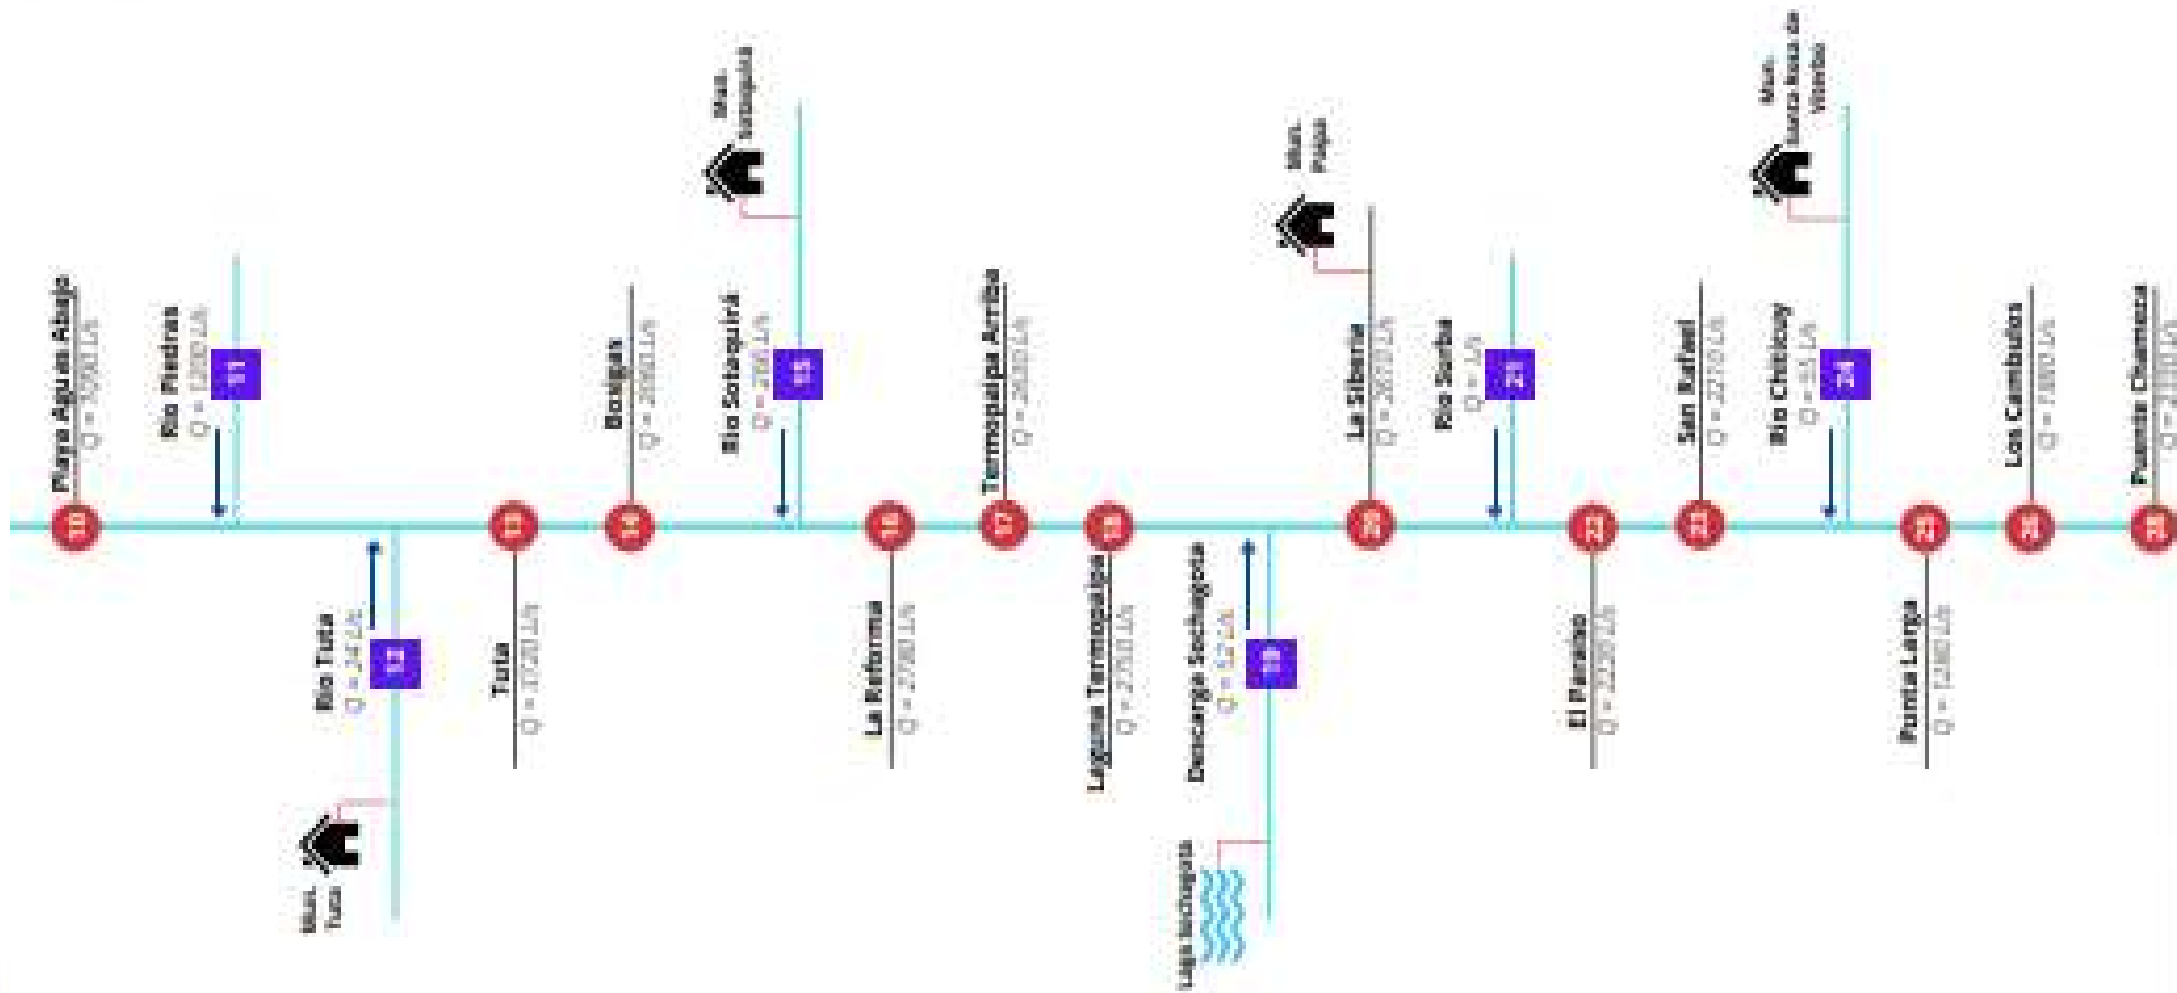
10
Playa Aguas Abajo
Q = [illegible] L/s

11
Río Piedras
Q = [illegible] L/s

12
Río Tuta
Q = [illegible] L/s

Mun. Tuta

13
Tuta
Q = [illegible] L/s

14
Bosigas
Q = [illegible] L/s

15
Río Sotaquirá
Q = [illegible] L/s

Mun. Sotaquirá

16
La Reforma
Q = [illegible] L/s

17
Termopaipa Arriba
Q = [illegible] L/s

18
Laguna Termopaipa
Q = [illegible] L/s

19
Descarga Sochagota
Q = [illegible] L/s

Lago Sochagota

20
La Siberia
Q = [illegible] L/s

Mun. Paipa

21
Río Surba
Q = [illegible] L/s

22
El Paraíso
Q = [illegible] L/s

23
San Rafael
Q = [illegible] L/s

24
Río Chiticuy
Q = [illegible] L/s

Mun. Santa Rosa de Viterbo

25
Punta Larga
Q = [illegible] L/s

26
Los Cambulos
Q = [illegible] L/s

27
Puente Chameza
Q = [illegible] L/s